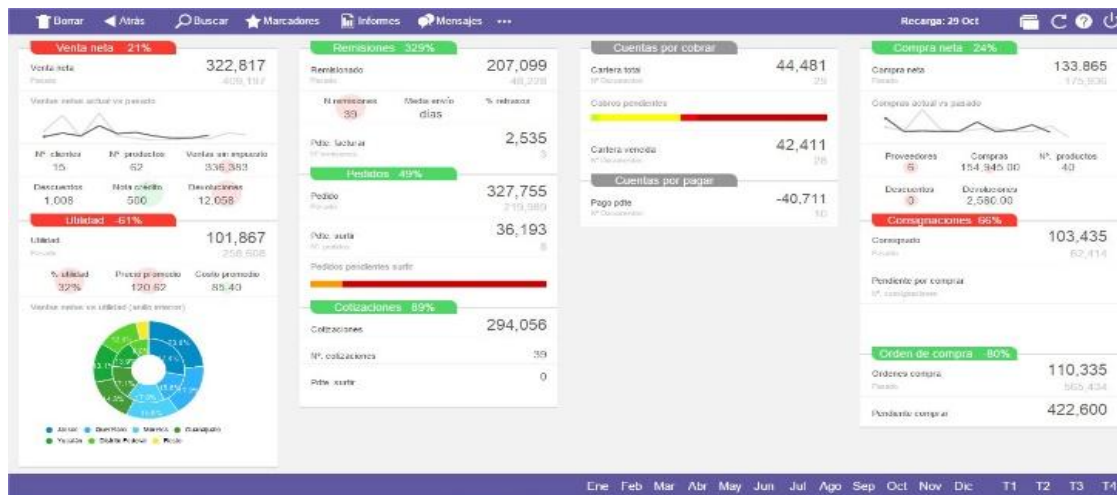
Borrar Atrás Buscar Marcadores Informes Mensajes ···

Recarga: 29 Oct

Venta neta 21%

Venta neta 322,817
Pasado 409,197

Ventas netas actual vs pasado

Nº. clientes 15
Nº. productos 62
Ventas sin impuesto 335,383

Descuentos 1,006
Nota crédito 500
Devoluciones 12,058

Utilidad -61%

Utilidad 101,867
Pasado 258,608

% utilidad 32%
Precio promedio 120.62
Costo promedio 85.40

Ventas netas vs utilidad (anillo anterior)

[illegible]

Remisiones 329%

Remisionado 207,099
Pasado 48,228

N. remisiones 39
Media envío días
% retraso

Pdte. facturar 2,535
Nº. remisiones 3

Pedidos 49%

Pedido 327,755
Pasado 219,980

Pdte. surtir 36,193
Nº. pedidos 8

Pedidos pendientes surtir

Cotizaciones 89%

Cotizaciones 294,056

Nº. cotizaciones 39

Pdte. surtir 0

Cuentas por cobrar

Cartera total 44,481
Nº. Documentos 29

Cobros pendientes

Cartera vencida 42,411
Nº. Documentos 28

Cuentas por pagar

Pago pdte -40,711
Nº. Documentos 10

Compra neta 24%

Compra neta 133,865
Pasado 175,936

Compras actual vs pasado

Proveedores 5
Compras 154,945.00
Nº. productos 40

Descuentos 0
Devoluciones 2,580.00

Consignaciones 66%

Consignado 103,435
Pasado 62,414

Pendiente por comprar
Nº. consignaciones

Orden de compra 80%

Ordenes compra 110,335
Pasado 565,434

Pendiente comprar 422,600

Ene Feb Mar Abr May Jun Jul Ago Sep Oct Nov Dic T1 T2 T3 T4